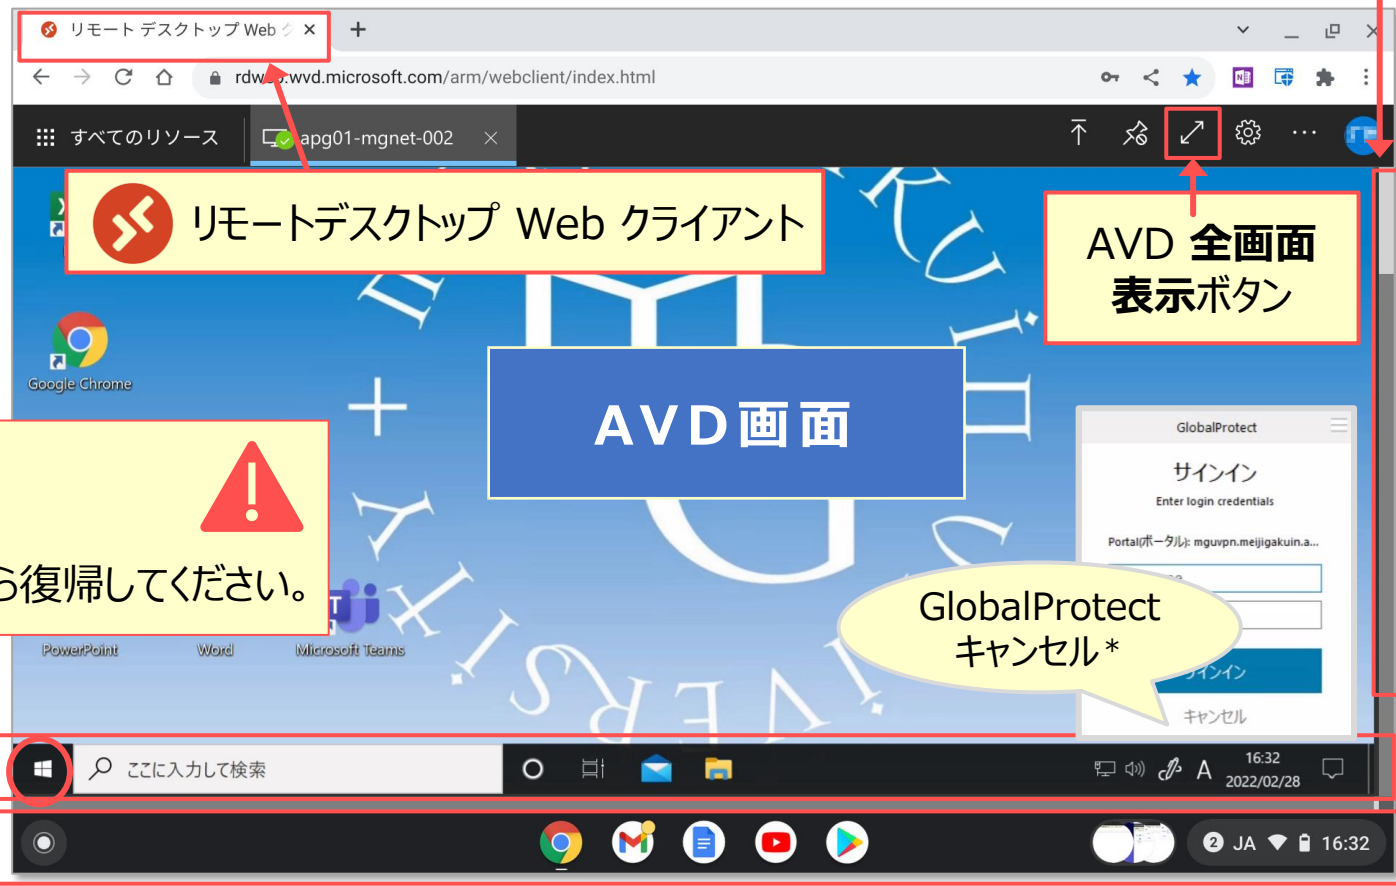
リモート デスクトップ Web

rdw .wvd.microsoft.com/arm/webclient/index.html

すべてのリソース

apg01-mgnet-002

リモートデスクトップ Web クライアント

AVD 全画面表示ボタン

Google Chrome

AVD画面

ら復帰してください。

GlobalProtect

サインイン

Enter login credentials

Portal(ポータル): mguvpn.meijigakuin.a...

GlobalProtect キャンセル＊

サインイン

キャンセル

PowerPoint

Word

Microsoft Teams

ここに入力して検索

A

16:32
2022/02/28

2 JA 16:32